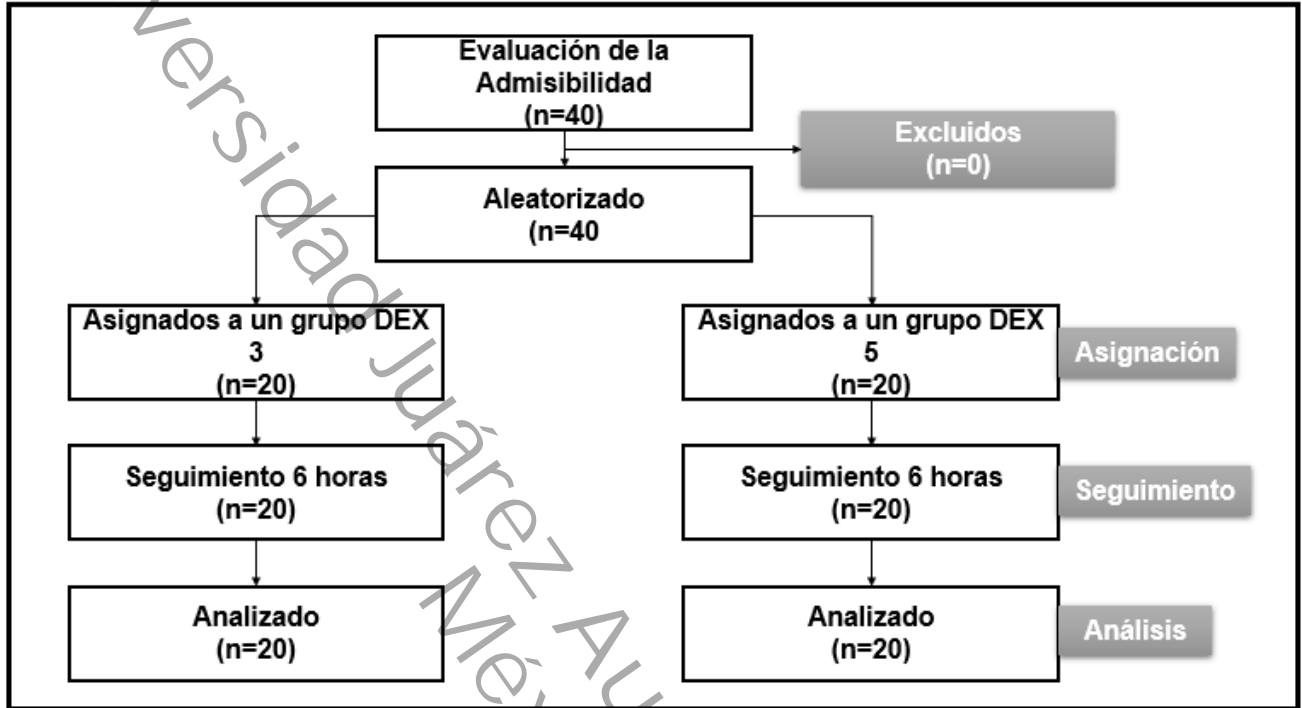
Evaluación de la Admisibilidad (n=40)

Excluidos (n=0)

Aleatorizado (n=40

Asignados a un grupo DEX 3 (n=20)

Asignados a un grupo DEX 5 (n=20)

Asignación

Seguimiento 6 horas (n=20)

Seguimiento 6 horas (n=20)

Seguimiento

Analizado (n=20)

Analizado (n=20)

Análisis

versidad Juárez Au Mé